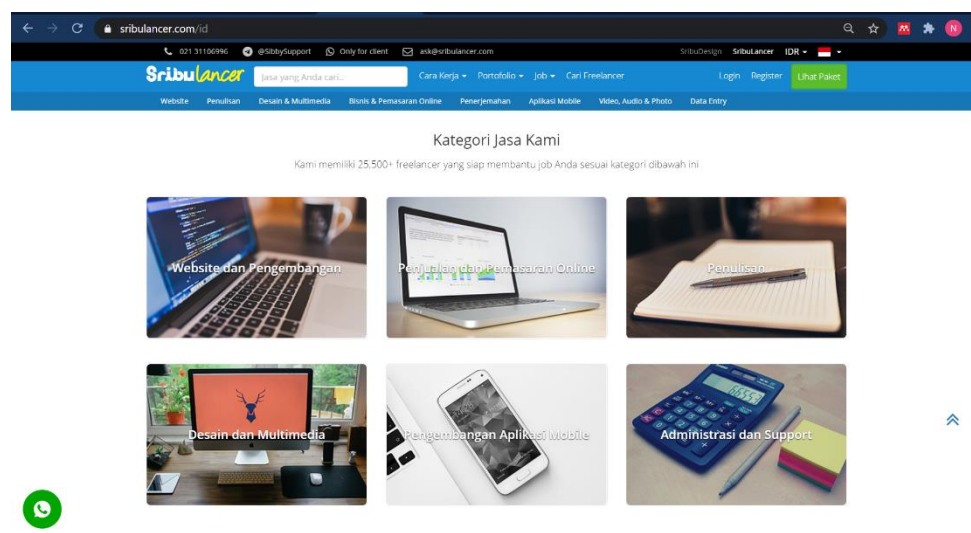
sribulancer.com/id

021 31106996 @SibbySupport Only for client ask@sribulancer.com SribuDesign SribuLancer IDR

Sribulancer Jasa yang Anda cari... Cara Kerja Portofolio Job Cari Freelancer Login Register Lihat Paket

Website Penulisan Desain & Multimedia Bisnis & Pemasaran Online Penerjemahan Aplikasi Mobile Video, Audio & Photo Data Entry

Kategori Jasa Kami

Kami memiliki 25.500+ freelancer yang siap membantu job Anda sesuai kategori dibawah ini

Website dan Pengembangan

Penjualan dan Pemasaran Online

Penulisan

Desain dan Multimedia

Pengembangan Aplikasi Mobile

Administrasi dan Support